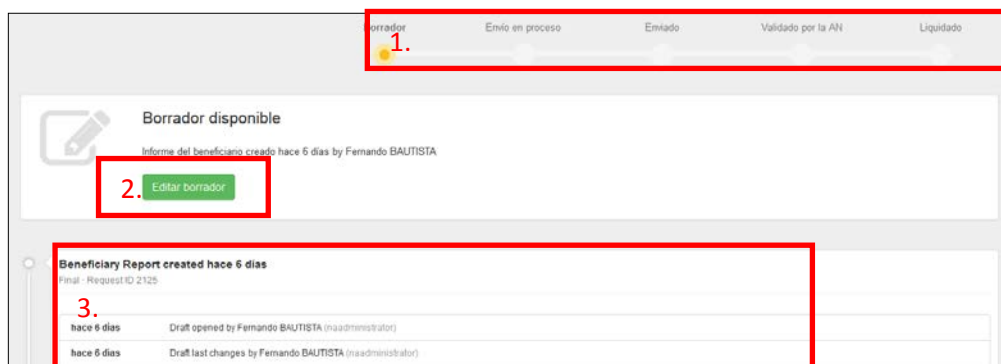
Borrador 1. Envío en proceso Enviado Validado por la AN Liquidado

Borrador disponible

Informe del beneficiario creado hace 6 días by Fernando BAUTISTA

2. Editar borrador

Beneficiary Report created hace 6 días
Final - Request ID 2125

3.

| hace 6 días | Draft opened by Fernando BAUTISTA (naadministrator) |
|---|---|
| hace 6 días | Draft last changes by Fernando BAUTISTA (naadministrator) |